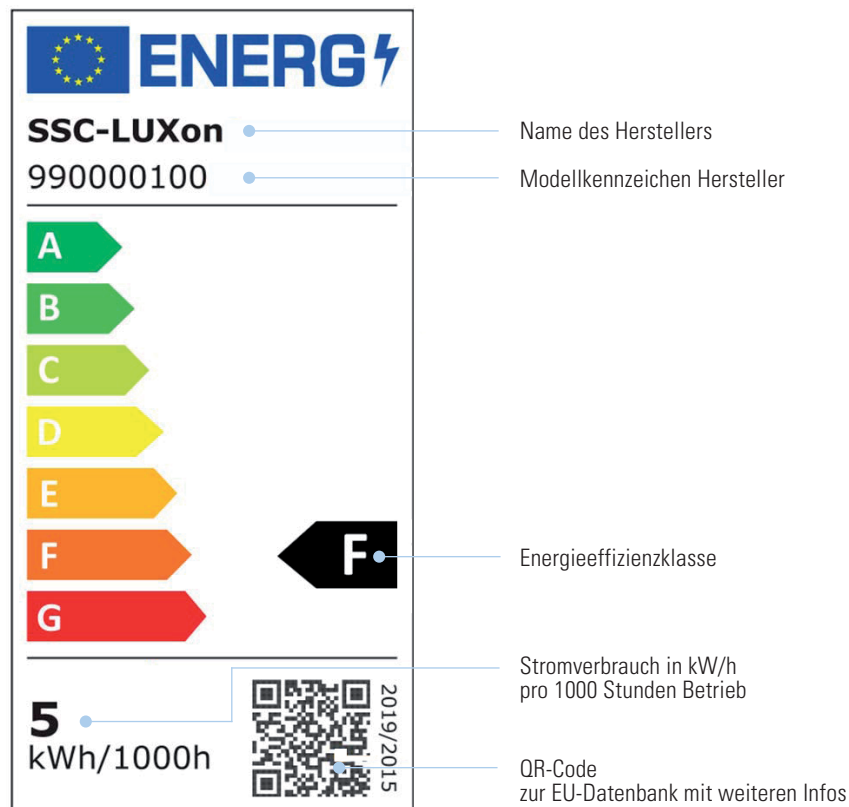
ENERG

SSC-LUXon

990000100

A
B
C
D
E
F
G

F

5
kWh/1000h

2019/2015

Name des Herstellers

Modellkennzeichen Hersteller

Energieeffizienzklasse

Stromverbrauch in kW/h
pro 1000 Stunden Betrieb

QR-Code
zur EU-Datenbank mit weiteren Infos